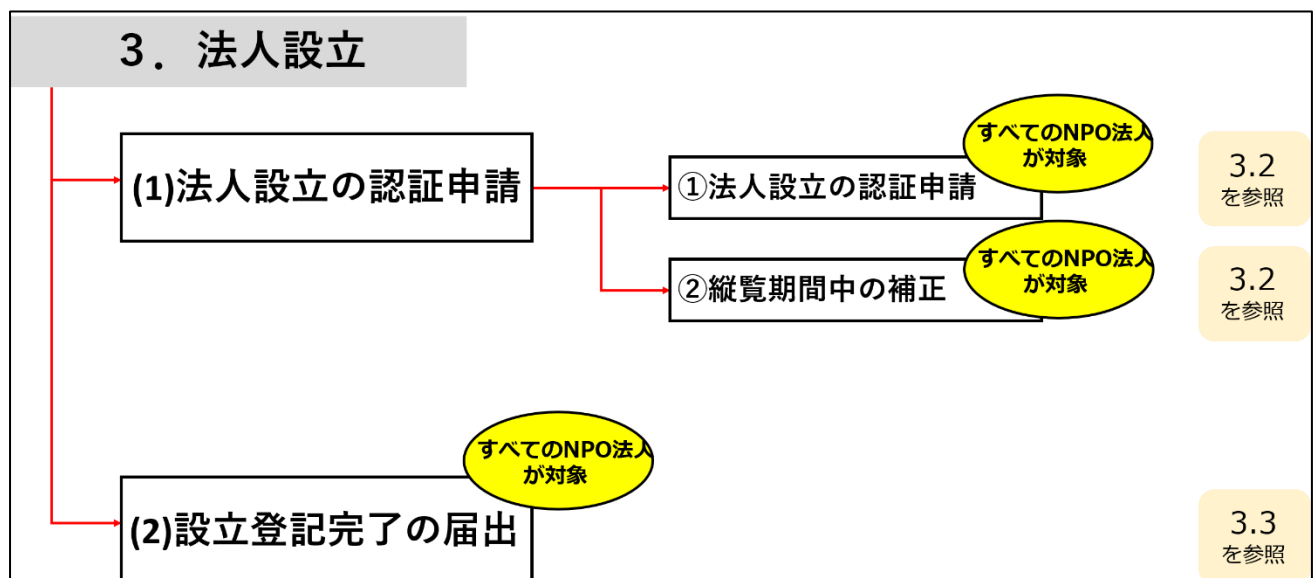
3．法人設立

(1)法人設立の認証申請

すべてのNPO法人が対象

①法人設立の認証申請

3.2 を参照

すべてのNPO法人が対象

②縦覧期間中の補正

3.2 を参照

すべてのNPO法人が対象

(2)設立登記完了の届出

3.3 を参照